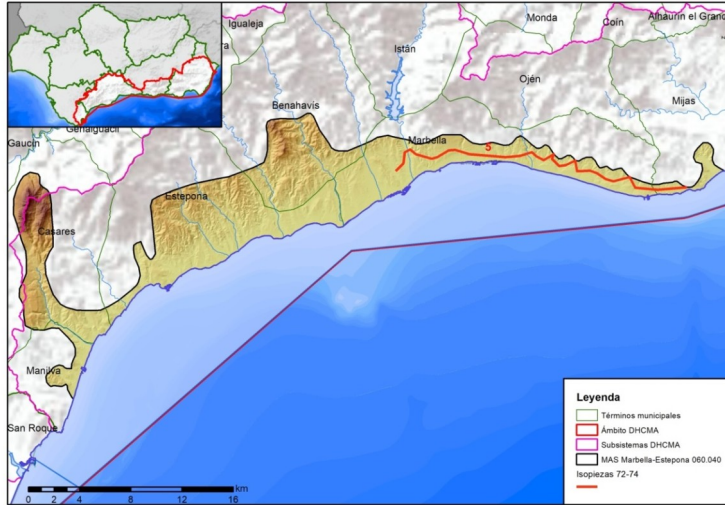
Igualeja
ra
Istán
Monda
Coín
Alhaurín el Grande
Ojén
Mijas
Benahavis
Marbella
5
Genalguacil
Gaucín
Estepona
Casares
Manilva
San Roque
0 2 4 8 12 16
km

Leyenda
Términos municipales
Ámbito DHCMA
Subsistemas DHCMA
MAS Marbella-Estepona 060.040
Isopiezas 72-74